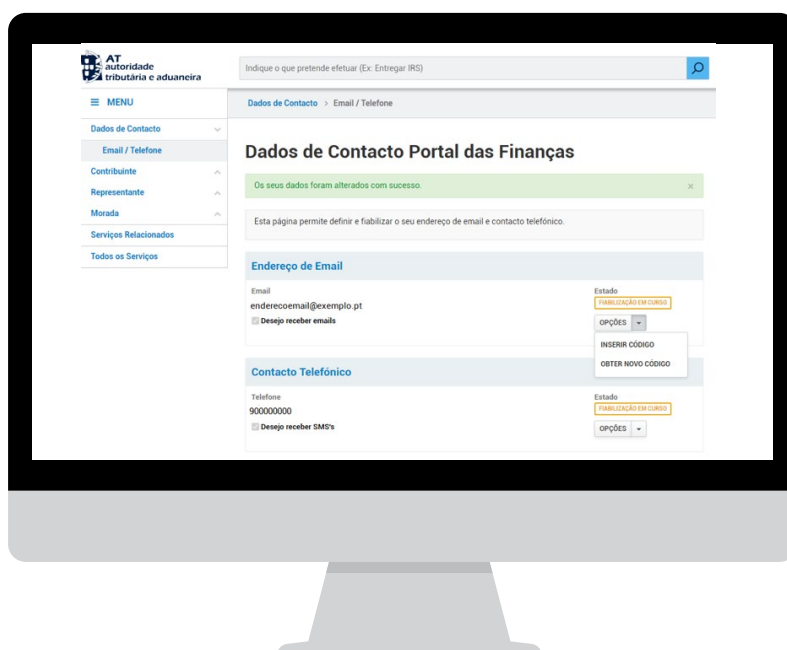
AT
autoridade
tributária e aduaneira

Indique o que pretende efetuar (Ex: Entregar IRS)

≡ MENU

Dados de Contacto > Email / Telefone

Dados de Contacto

Email / Telefone

Contribuinte

Representante

Morada

Serviços Relacionados

Todos os Serviços

Dados de Contacto Portal das Finanças

Os seus dados foram alterados com sucesso.

×

Esta página permite definir e fiabilizar o seu endereço de email e contacto telefónico.

Endereço de Email

Email

enderecoemail@exemplo.pt

Desejo receber emails

Estado

FIABILIZAÇÃO EM CURSO

OPÇÕES

INSERIR CÓDIGO

OBTER NOVO CÓDIGO

Contacto Telefónico

Telefone

900000000

Desejo receber SMS's

Estado

FIABILIZAÇÃO EM CURSO

OPÇÕES